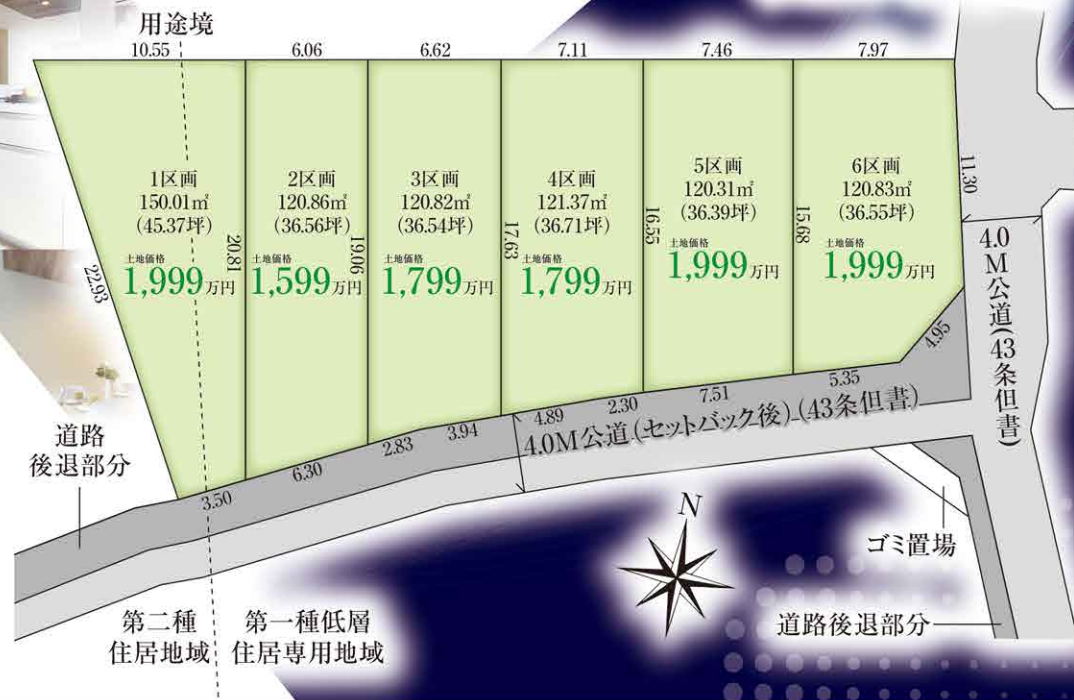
用途境

10.55　6.06　6.62　7.11　7.46　7.97

1区画
150.01㎡
(45.37坪)
土地価格
1,999万円

2区画
120.86㎡
(36.56坪)
土地価格
1,599万円

3区画
120.82㎡
(36.54坪)
土地価格
1,799万円

4区画
121.37㎡
(36.71坪)
土地価格
1,799万円

5区画
120.31㎡
(36.39坪)
土地価格
1,999万円

6区画
120.83㎡
(36.55坪)
土地価格
1,999万円

22.93　20.81　19.06　17.63　16.55　15.68　11.30　4.95

4.0M公道(43条但書)

5.35　7.51　2.30　4.89　3.94　2.83　6.30　3.50

4.0M公道(セットバック後)(43条但書)

道路後退部分

N

ゴミ置場

道路後退部分

第二種住居地域

第一種低層住居専用地域